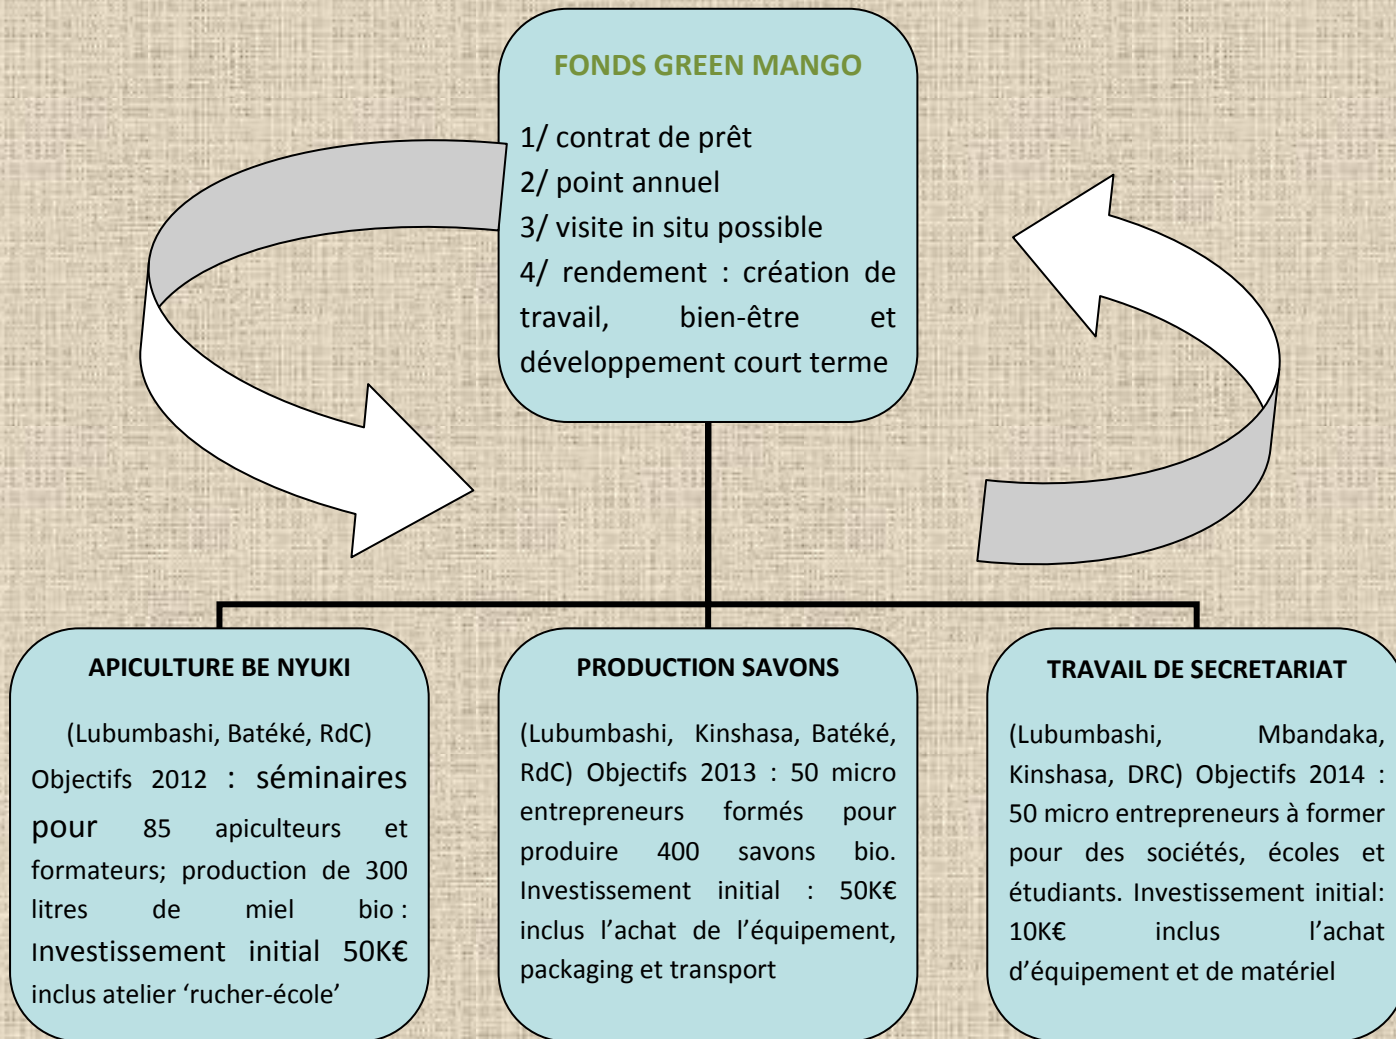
FONDS GREEN MANGO

1/ contrat de prêt
2/ point annuel
3/ visite in situ possible
4/ rendement : création de travail, bien-être et développement court terme

APICULTURE BE NYUKI

(Lubumbashi, Batéké, RdC)
Objectifs 2012 : séminaires pour 85 apiculteurs et formateurs; production de 300 litres de miel bio : Investissement initial 50K€ inclus atelier ‘rucher-école’

PRODUCTION SAVONS

(Lubumbashi, Kinshasa, Batéké, RdC) Objectifs 2013 : 50 micro entrepreneurs formés pour produire 400 savons bio. Investissement initial : 50K€ inclus l’achat de l’équipement, packaging et transport

TRAVAIL DE SECRETARIAT

(Lubumbashi, Mbandaka, Kinshasa, DRC) Objectifs 2014 : 50 micro entrepreneurs à former pour des sociétés, écoles et étudiants. Investissement initial: 10K€ inclus l’achat d’équipement et de matériel